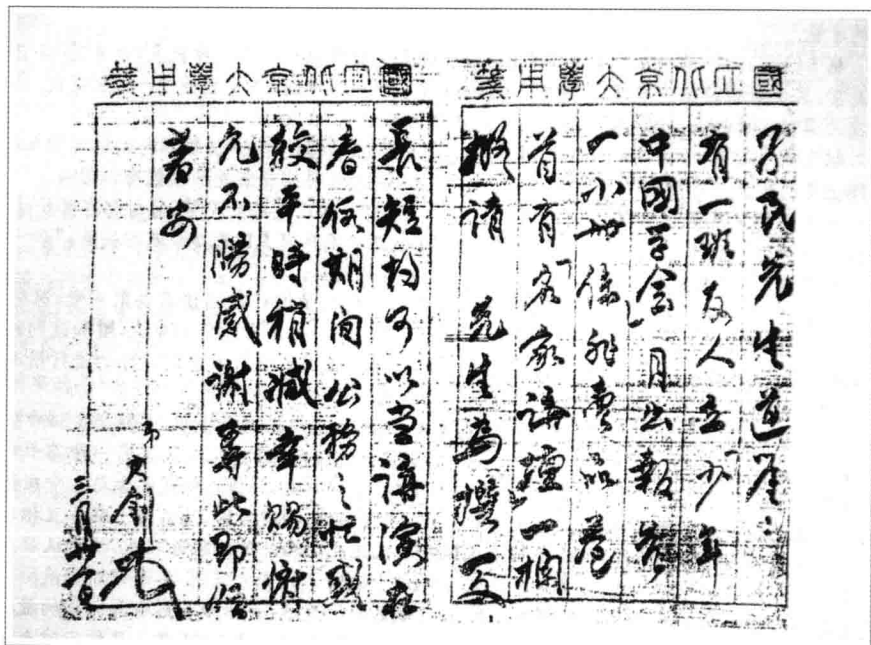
國立北京大學用箋

孑民先生道席：

有一班友人出少年

中國學會月出雜誌

一小册（係雜誌）卷

首有「名家論壇」一欄

擬請　先生為撰一文

長短均可以望請演稿

春假期間公務之忙較

較平時稍減幸賜惠

允不勝感謝專此即頌

著安

弟　大釗

三月廿日

國立北京大學用箋